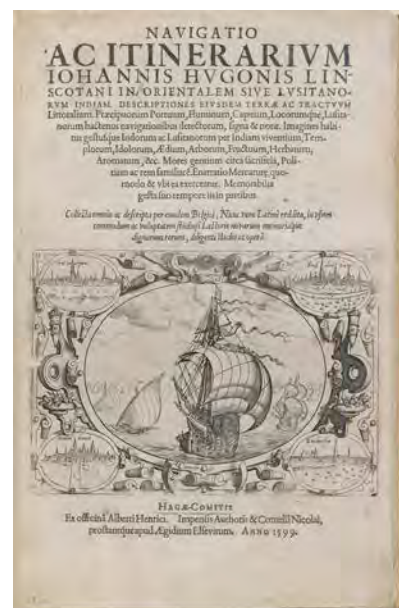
NAVIGATIO
AC ITINERARIVM
IOHANNIS HVGONIS LINSCOTANI IN ORIENTALEM SIVE LVSITANORVM INDIAM. DESCRIPTIONES EIVSDEM TERRÆ AC TRACTVVM Littoralium. Præcipuorum Portuum, Fluminum, Capitum, Locorumque, Lusitanorum hactenus navigationibus detectorum, signa & notæ. Imagines habitus gestusque Indorum ac Lusitanorum per Indiam viventium, Templorum, Idolorum, Ædium, Arborum, Fructuum, Herbarum, Aromatum, &c. Mores gentium circa sacrificia, Politiam ac rem familiarẽ. Enarratio Mercaturæ, quomodo & vbi ea exerceatur. Memorabilia gesta suo tempore iis in partibus.

Collecta omnia ac descripta per eundem Belgicè; Nunc vero Latinè reddita, in usum commodum ac voluptatem studiosi Lectoris novarum memoriaque dignarum rerum, diligenti studio ac opera.

HAGÆ-COMITIS
Ex officina Alberti Henrici. Impensis Authoris & Cornelii Nicolai, prostantque apud Ægidium Elsevirum. ANNO 1599.